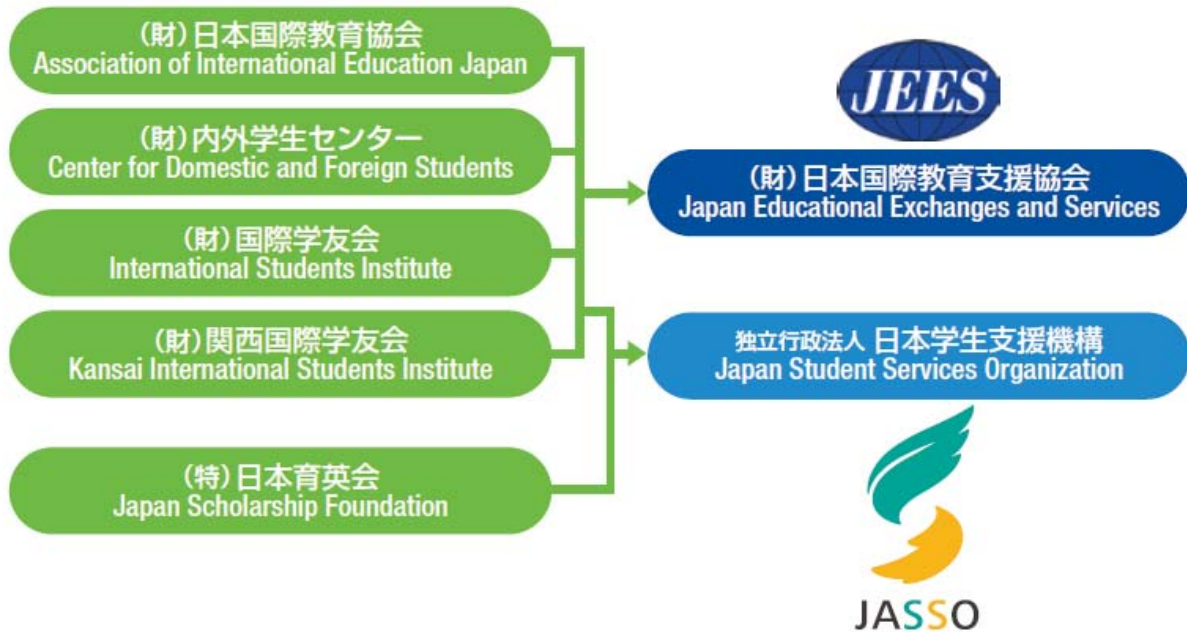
(財)日本国際教育協会
Association of International Education Japan

(財)内外学生センター
Center for Domestic and Foreign Students

(財)国際学友会
International Students Institute

(財)関西国際学友会
Kansai International Students Institute

(特)日本育英会
Japan Scholarship Foundation

JEES

(財)日本国際教育支援協会
Japan Educational Exchanges and Services

独立行政法人 日本学生支援機構
Japan Student Services Organization

JASSO